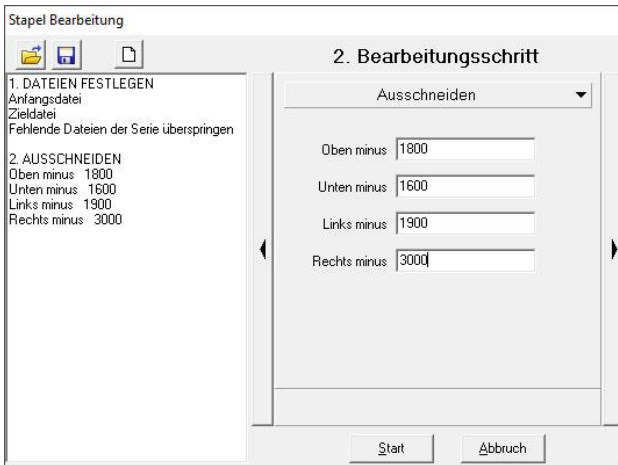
Stapel Bearbeitung

2. Bearbeitungsschritt

1. DATEIEN FESTLEGEN
Anfangsdatei
Zieldatei
Fehlende Dateien der Serie überspringen

2. AUSSCHNEIDEN
Oben minus 1800
Unten minus 1600
Links minus 1900
Rechts minus 3000

Ausschneiden

Oben minus 1800

Unten minus 1600

Links minus 1900

Rechts minus 3000

Start

Abbruch